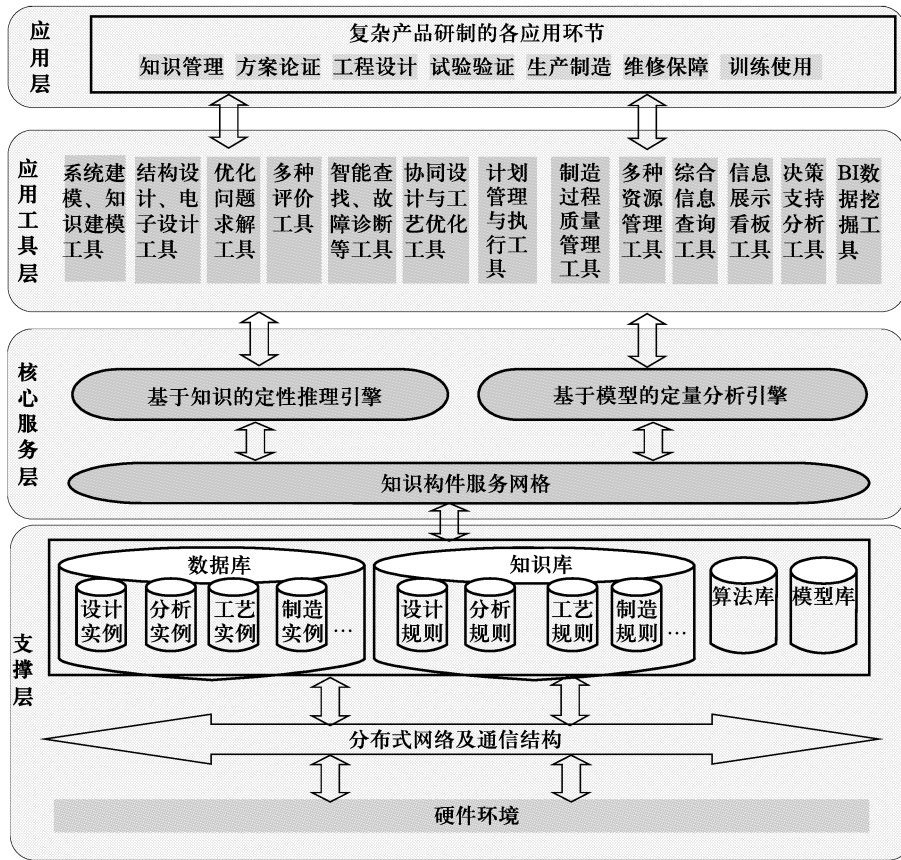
应用层

复杂产品研制的各应用环节

知识管理 方案论证 工程设计 试验验证 生产制造 维修保障 训练使用

应用工具层

系统建模、知识建模工具

结构设计、电子设计工具

优化问题求解工具

多种评价工具

智能查找、故障诊断等工具

协同设计与工艺优化工具

计划管理与执行工具

制造过程质量管理工具

多种资源管理工具

综合信息查询工具

信息展示看板工具

决策支持分析工具

BI数据挖掘工具

核心服务层

基于知识的定性推理引擎

基于模型的定量分析引擎

知识构件服务网格

支撑层

数据库

设计实例 分析实例 工艺实例 制造实例 …

知识库

设计规则 分析规则 工艺规则 制造规则 …

算法库

模型库

分布式网络及通信结构

硬件环境